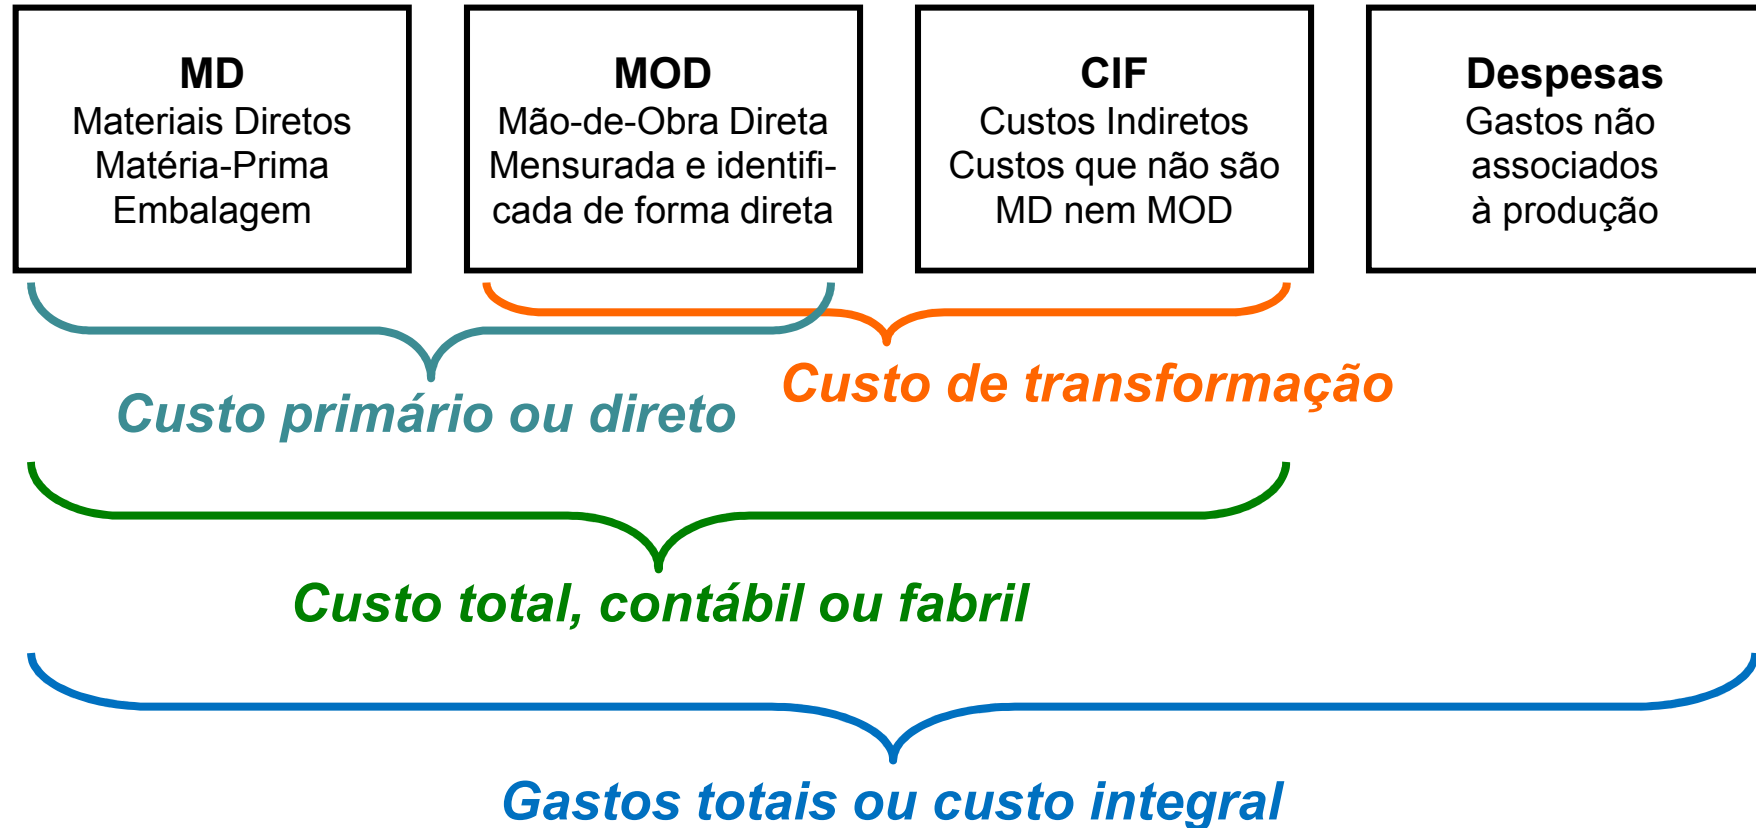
MD
Materiais Diretos
Matéria-Prima
Embalagem

MOD
Mão-de-Obra Direta
Mensurada e identificada de forma direta

CIF
Custos Indiretos
Custos que não são MD nem MOD

Despesas
Gastos não associados à produção

Custo primário ou direto

Custo de transformação

Custo total, contábil ou fabril

Gastos totais ou custo integral